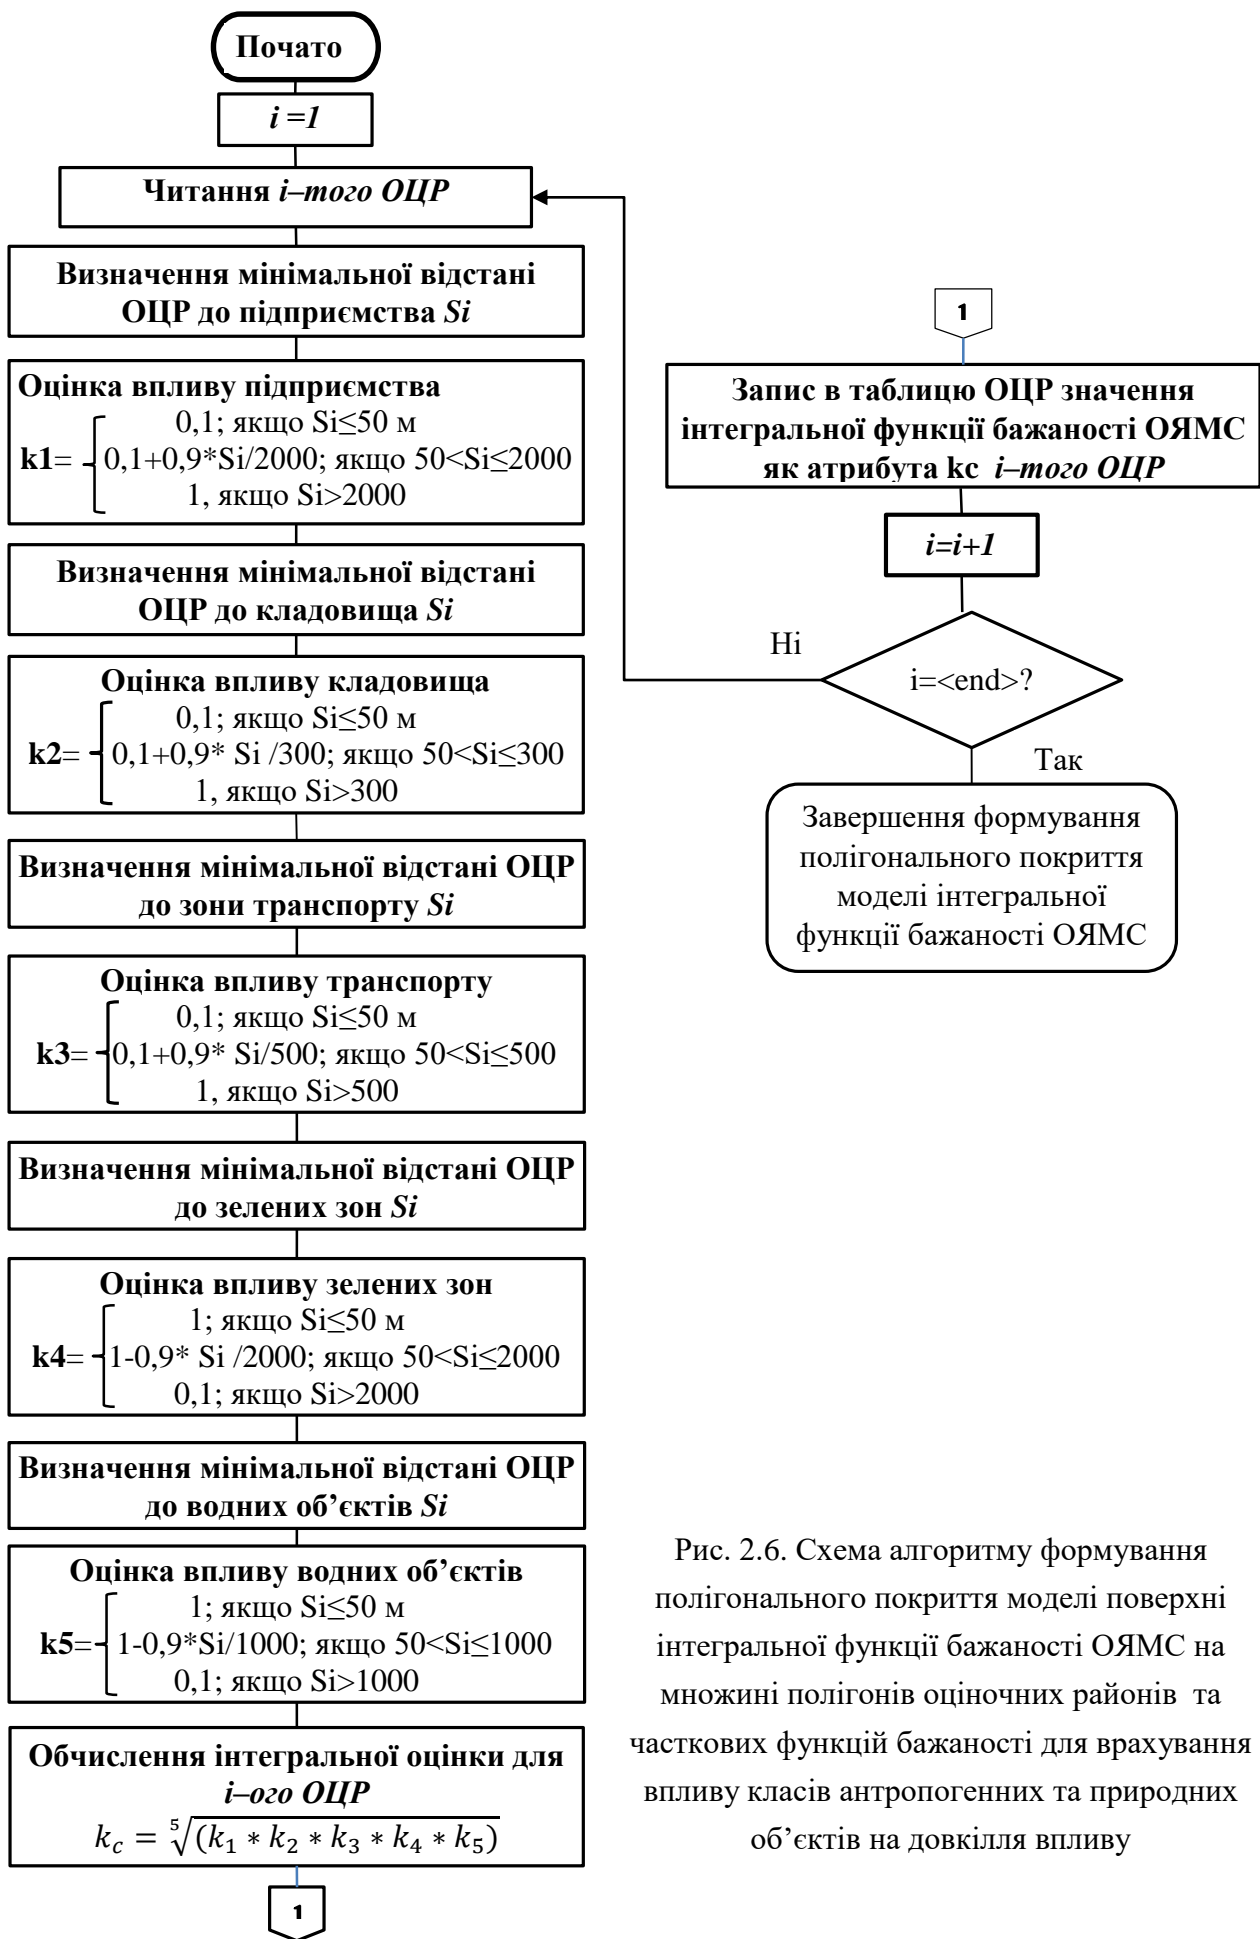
Почато

*i =1*

Читання *i–того ОЦР*

Визначення мінімальної відстані ОЦР до підприємства *Si*

Оцінка впливу підприємства
k1= 0,1; якщо Si≤50 м
0,1+0,9*Si/2000; якщо 50<Si≤2000
1, якщо Si>2000

Визначення мінімальної відстані ОЦР до кладовища *Si*

Оцінка впливу кладовища
k2= 0,1; якщо Si≤50 м
0,1+0,9* Si /300; якщо 50<Si≤300
1, якщо Si>300

Визначення мінімальної відстані ОЦР до зони транспорту *Si*

Оцінка впливу транспорту
k3= 0,1; якщо Si≤50 м
0,1+0,9* Si/500; якщо 50<Si≤500
1, якщо Si>500

Визначення мінімальної відстані ОЦР до зелених зон *Si*

Оцінка впливу зелених зон
k4= 1; якщо Si≤50 м
1-0,9* Si /2000; якщо 50<Si≤2000
0,1; якщо Si>2000

Визначення мінімальної відстані ОЦР до водних об'єктів *Si*

Оцінка впливу водних об'єктів
k5= 1; якщо Si≤50 м
1-0,9*Si/1000; якщо 50<Si≤1000
0,1; якщо Si>1000

Обчислення інтегральної оцінки для *i–ого ОЦР*
$k_c = \sqrt[5]{(k_1 * k_2 * k_3 * k_4 * k_5)}$

1

1

Запис в таблицю ОЦР значення інтегральної функції бажаності ОЯМС як атрибута kc *i–того ОЦР*

*i=i+1*

Ні

i=<end>?

Так

Завершення формування полігонального покриття моделі інтегральної функції бажаності ОЯМС

Рис. 2.6. Схема алгоритму формування полігонального покриття моделі поверхні інтегральної функції бажаності ОЯМС на множині полігонів оціночних районів та часткових функцій бажаності для врахування впливу класів антропогенних та природних об'єктів на довкілля впливу